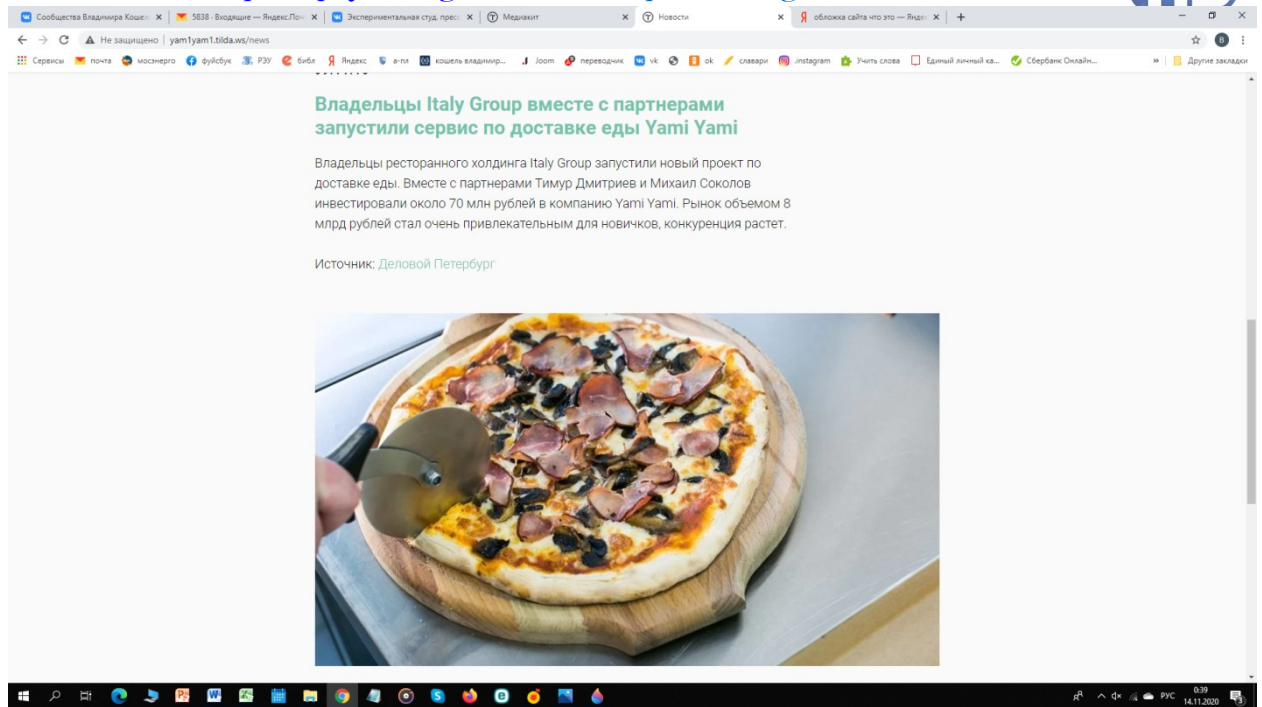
Сообщества Владимира Кошел × | 5838 · Входящие — Яндекс.Поч × | Экспериментальная студ. пресс × | Медиакит × | Новости × | обложка сайта что это — Янде × | +

Не защищено | yam1yam1.tilda.ws/news

Сервисы почта мосэнерго фуйсбук РЗУ библ Яндекс а-гл кошель владимир... Joom переводчик vk ok славари instagram Учить слова Единый личный ка... Сбербанк Онлайн... » Другие закладки

Владельцы Italy Group вместе с партнерами запустили сервис по доставке еды Yami Yami

Владельцы ресторанного холдинга Italy Group запустили новый проект по доставке еды. Вместе с партнерами Тимур Дмитриев и Михаил Соколов инвестировали около 70 млн рублей в компанию Yami Yami. Рынок объемом 8 млрд рублей стал очень привлекательным для новичков, конкуренция растет.

Источник: Деловой Петербург

РУС 0:39 14.11.2020